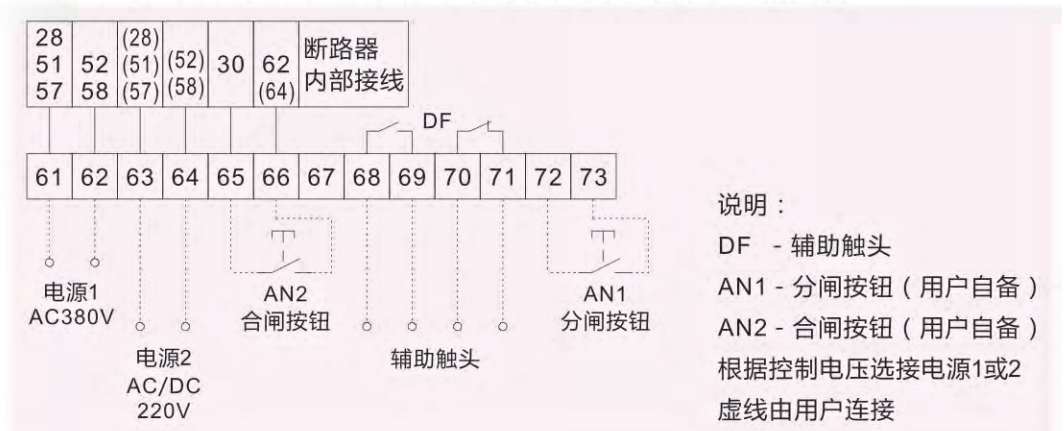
| 28 51 57 | 52 58 | (28) (51) (57) | (52) (58) | 30 | 62 (64) | 断路器内部接线 |
|---|---|---|---|---|---|---|

DF

| 61 | 62 | 63 | 64 | 65 | 66 | 67 | 68 | 69 | 70 | 71 | 72 | 73 |
|---|---|---|---|---|---|---|---|---|---|---|---|---|

电源1
AC380V

电源2
AC/DC
220V

AN2
合闸按钮

辅助触头

AN1
分闸按钮

说明：
DF - 辅助触头
AN1 - 分闸按钮（用户自备）
AN2 - 合闸按钮（用户自备）
根据控制电压选接电源1或2
虚线由用户连接